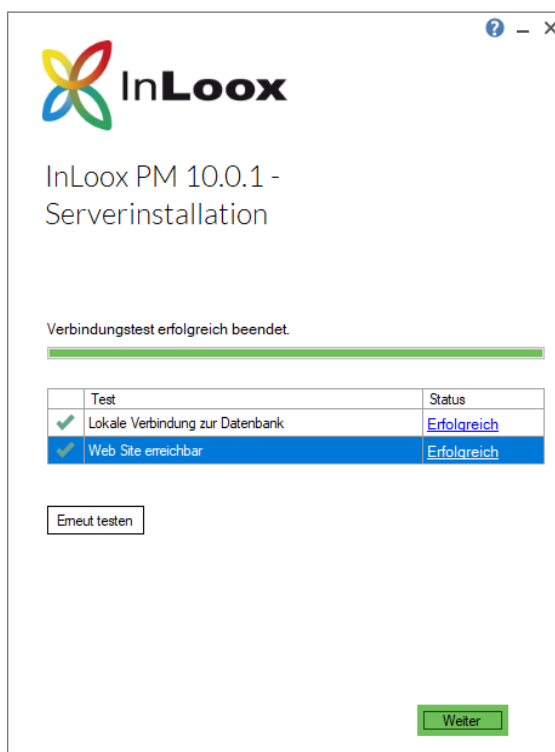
? – ×

InLoox

InLoox PM 10.0.1 - Serverinstallation

Verbindungstest erfolgreich beendet.

| | Test | Status |
|---|---|---|
| ✔ | Lokale Verbindung zur Datenbank | Erfolgreich |
| ✔ | Web Site erreichbar | Erfolgreich |

Erneut testen

Weiter